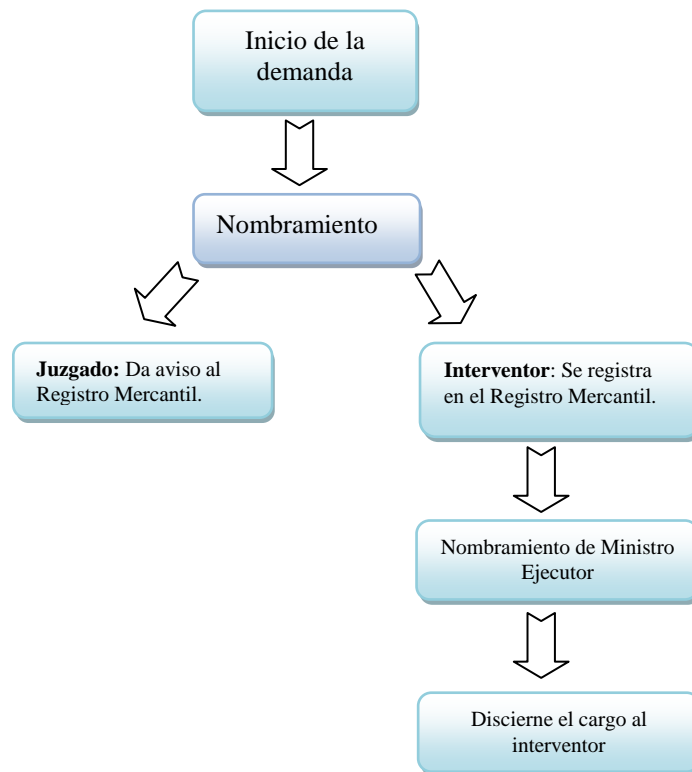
Inicio de la demanda

Nombramiento

**Juzgado:** Da aviso al Registro Mercantil.

**Interventor**: Se registra en el Registro Mercantil.

Nombramiento de Ministro Ejecutor

Discierne el cargo al interventor